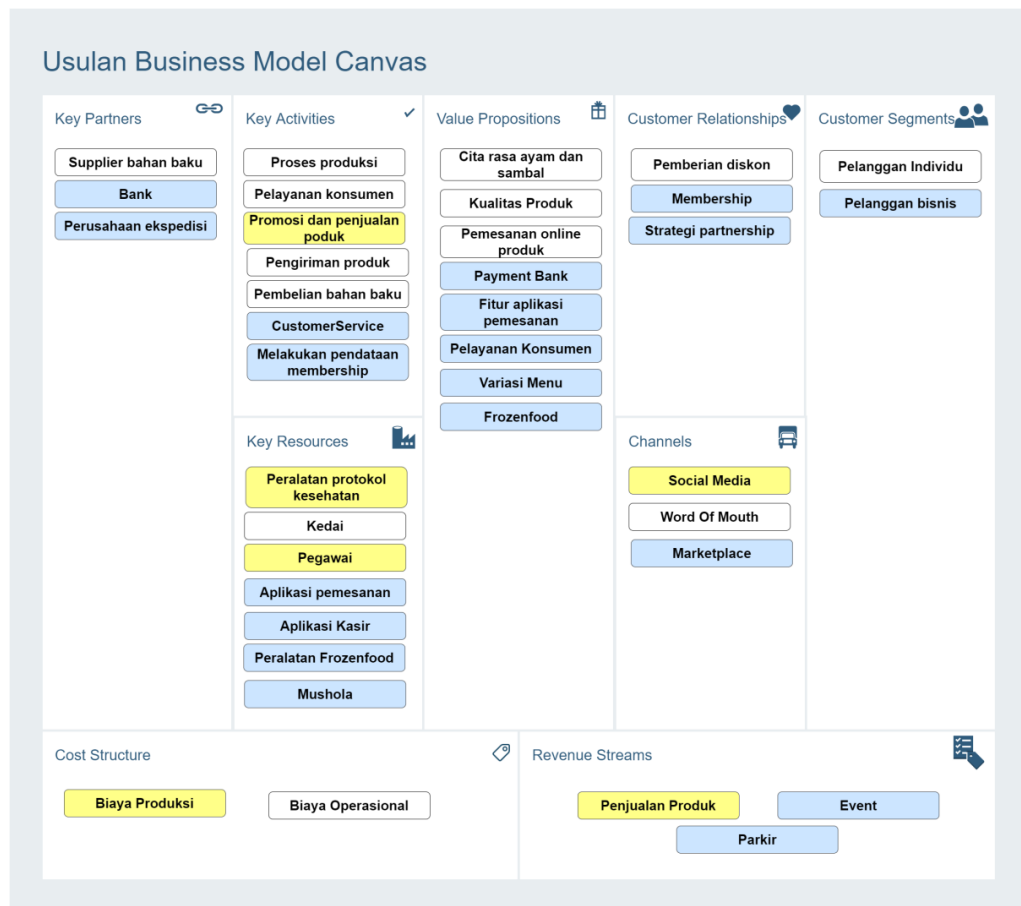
Usulan Business Model Canvas

Key Partners
Supplier bahan baku
Bank
Perusahaan ekspedisi

Key Activities
Proses produksi
Pelayanan konsumen
Promosi dan penjualan poduk
Pengiriman produk
Pembelian bahan baku
CustomerService
Melakukan pendataan membership

Key Resources
Peralatan protokol kesehatan
Kedai
Pegawai
Aplikasi pemesanan
Aplikasi Kasir
Peralatan Frozenfood
Mushola

Value Propositions
Cita rasa ayam dan sambal
Kualitas Produk
Pemesanan online produk
Payment Bank
Fitur aplikasi pemesanan
Pelayanan Konsumen
Variasi Menu
Frozenfood

Customer Relationships
Pemberian diskon
Membership
Strategi partnership

Channels
Social Media
Word Of Mouth
Marketplace

Customer Segments
Pelanggan Individu
Pelanggan bisnis

Cost Structure
Biaya Produksi
Biaya Operasional

Revenue Streams
Penjualan Produk
Event
Parkir